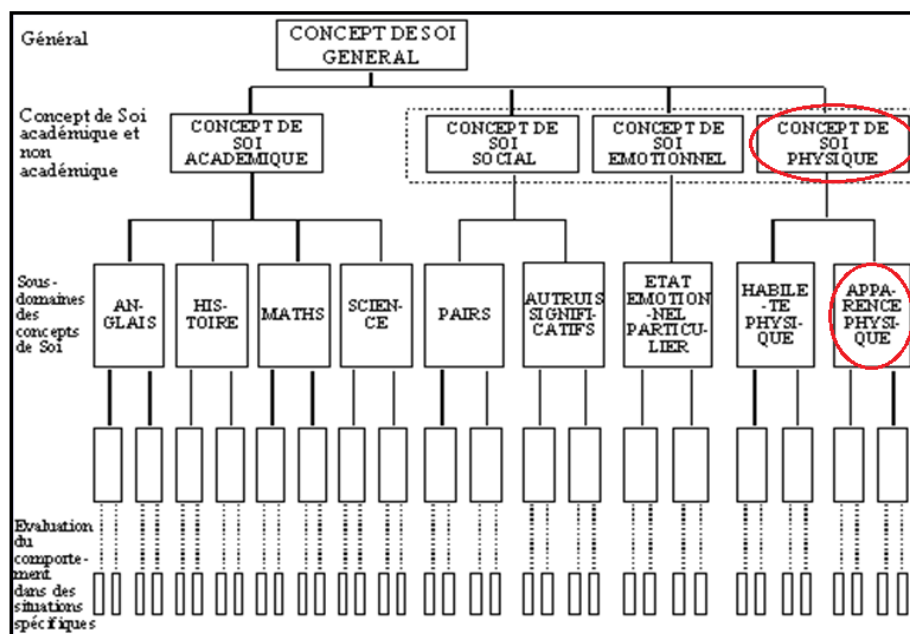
Général

CONCEPT DE SOI GENERAL

Concept de Soi académique et non académique

CONCEPT DE SOI ACADEMIQUE

CONCEPT DE SOI SOCIAL

CONCEPT DE SOI EMOTIONNEL

CONCEPT DE SOI PHYSIQUE

Sous-domaines des concepts de Soi

ANGLAIS

HISTOIRE

MATHS

SCIENCE

PAIRS

AUTRUIS SIGNIFICATIFS

ETAT EMOTIONNEL PARTICULIER

HABILETE PHYSIQUE

APPARENCE PHYSIQUE

Evaluation du comportement dans des situations spécifiques